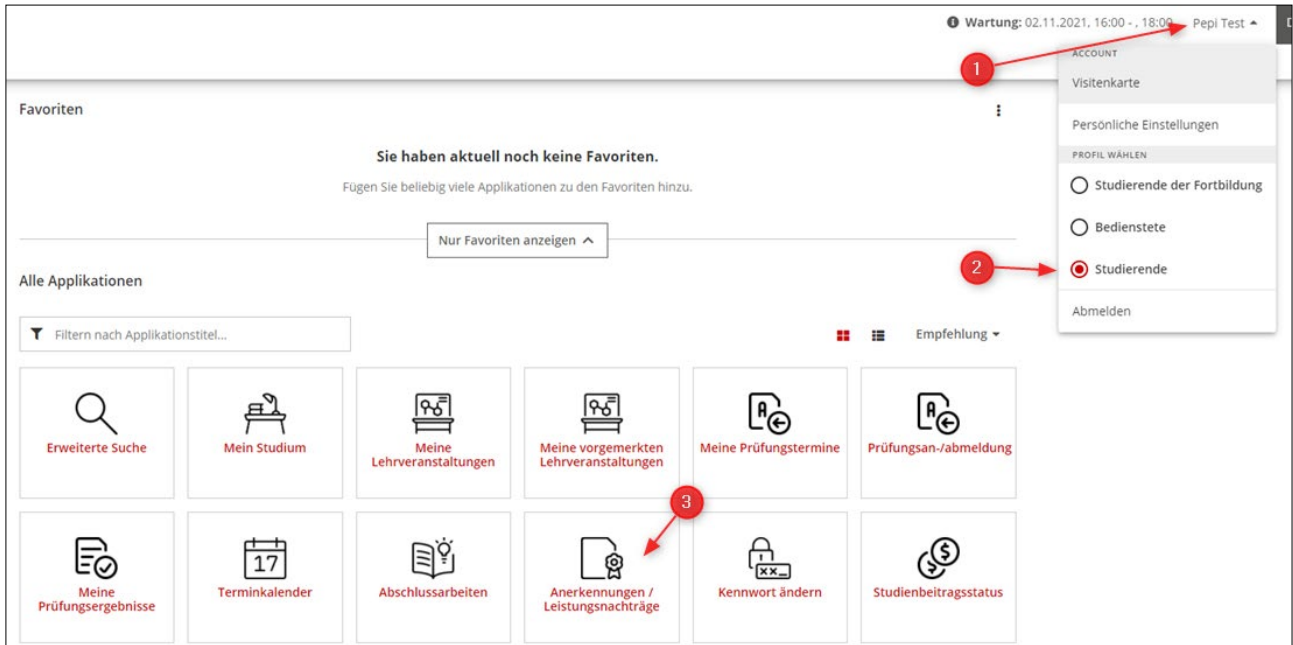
Wartung: 02.11.2021, 16:00 - , 18:00 Pepi Test

ACCOUNT

Visitenkarte

Persönliche Einstellungen

PROFIL WÄHLEN

Studierende der Fortbildung

Bedienstete

Studierende

Abmelden

1

2

3

Favoriten

Sie haben aktuell noch keine Favoriten.

Fügen Sie beliebig viele Applikationen zu den Favoriten hinzu.

Nur Favoriten anzeigen

Alle Applikationen

Filtern nach Applikationstitel...

Empfehlung

Erweiterte Suche

Mein Studium

Meine Lehrveranstaltungen

Meine vorgemerkten Lehrveranstaltungen

Meine Prüfungstermine

Prüfungsan-/abmeldung

Meine Prüfungsergebnisse

17

Terminkalender

Abschlussarbeiten

Anerkennungen / Leistungsnachträge

Kennwort ändern

Studienbeitragsstatus